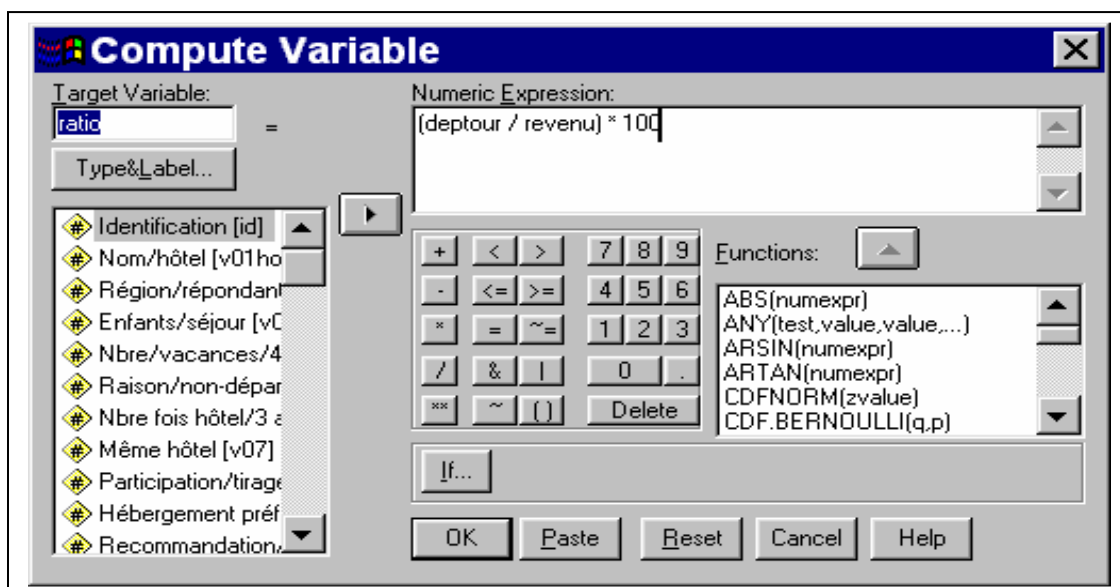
Compute Variable

Target Variable:
ratio
=
Type&Label...

Identification [id]
Nom/hôtel [v01ho
Région/répondant
Enfants/séjour [v0
Nbre/vacances/4
Raison/non-dépar
Nbre fois hôtel/3 a
Même hôtel [v07]
Participation/tirage
Hébergement préf
Recommandation/

Numeric Expression:
(deptour / revenu) * 100

+ < > 7 8 9
- <= >= 4 5 6
* = ~= 1 2 3
/ & | 0 .
** ~ ( ) Delete

Functions:
ABS(numexpr)
ANY(test,value,value,...)
ARSIN(numexpr)
ARTAN(numexpr)
CDFNORM(zvalue)
CDF.BERNOULLI(q,p)

If...

OK Paste Reset Cancel Help